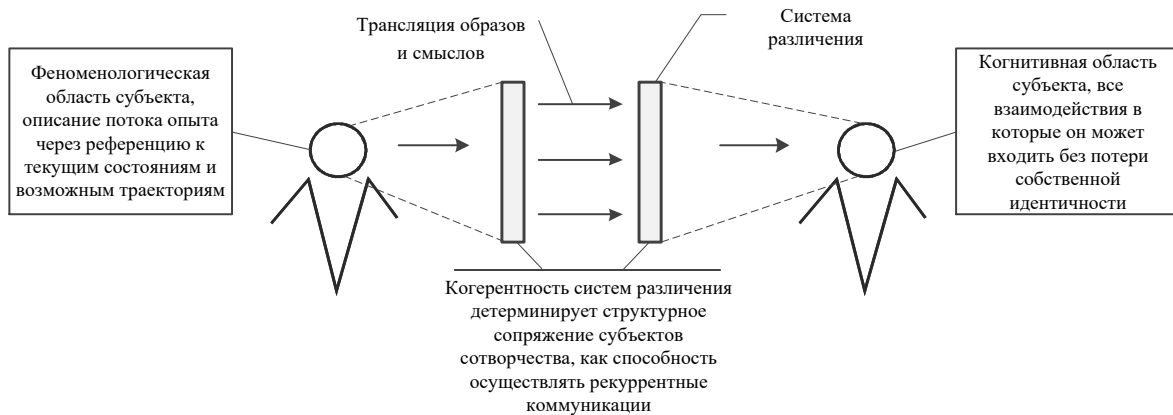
Трансляция образов и смыслов

Система различения

Феноменологическая область субъекта, описание потока опыта через референцию к текущим состояниям и возможным траекториям

Когнитивная область субъекта, все взаимодействия в которые он может входить без потери собственной идентичности

Когерентность систем различения детерминирует структурное сопряжение субъектов сотворчества, как способность осуществлять рекуррентные коммуникации